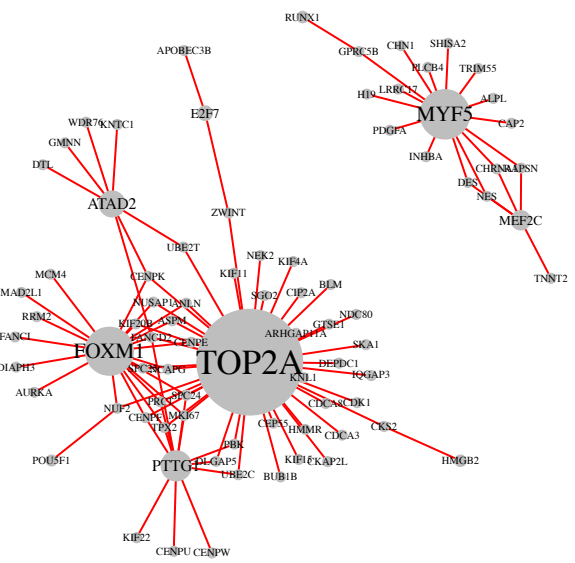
RUNX1
GPRC5B
CHN1
SHISA2
PLCB4
TRIM55
H19
LRRC17
ALPL
MYF5
PDGFA
CAP2
INHBA
CHRNA
RAPSN
DES
NES
MEF2C
TNNT2
APOBEC3B
E2F7
WDR76
KNTC1
GMNN
DTL
ATAD2
ZWINT
UBE2T
NEK2
KIF4A
KIF11
CENPK
SGO2
CIP2A
BLM
MCM4
MAD2L1
NUSAP1
ANLN
NDC80
RRM2
KIF20B
ASPM
GTSE1
FANCI
FANCD2
CENPE
ARHGAP11A
SKA1
FOXM1
TOP2A
DEPDC1
DIAPH3
SPC25
NCAPG
KNL1
IQGAP3
AURKA
SPC24
PRC1
CDCA8
CDK1
NUF2
CENPF
MKI67
TPX2
CEP55
HMMR
CDCA3
CKS2
PBK
POU5F1
PTTG1
DLGAP5
KIF15
CKAP2L
HMGB2
UBE2C
BUB1B
KIF22
CENPU
CENPW